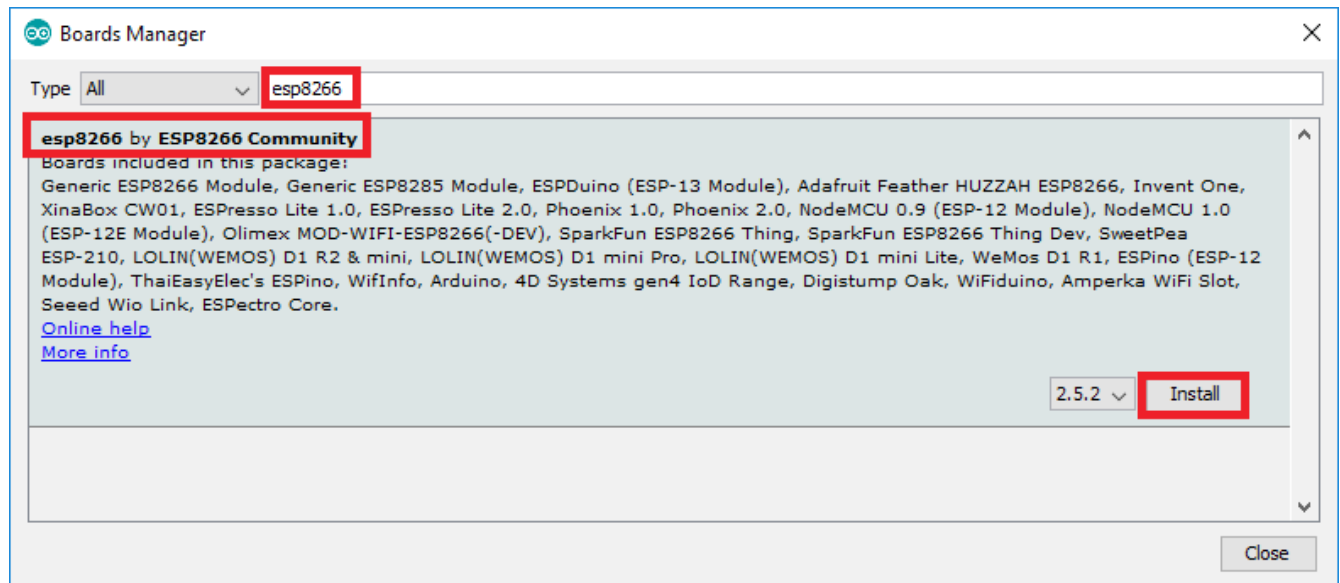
Boards Manager

Type All esp8266

esp8266 by ESP8266 Community
Boards included in this package:
Generic ESP8266 Module, Generic ESP8285 Module, ESPDuino (ESP-13 Module), Adafruit Feather HUZZAH ESP8266, Invent One, XinaBox CW01, ESPresso Lite 1.0, ESPresso Lite 2.0, Phoenix 1.0, Phoenix 2.0, NodeMCU 0.9 (ESP-12 Module), NodeMCU 1.0 (ESP-12E Module), Olimex MOD-WIFI-ESP8266(-DEV), SparkFun ESP8266 Thing, SparkFun ESP8266 Thing Dev, SweetPea ESP-210, LOLIN(WEMOS) D1 R2 & mini, LOLIN(WEMOS) D1 mini Pro, LOLIN(WEMOS) D1 mini Lite, WeMos D1 R1, ESPino (ESP-12 Module), ThaiEasyElec's ESPino, WifInfo, Arduino, 4D Systems gen4 IoD Range, Digistump Oak, WiFiduino, Amperka WiFi Slot, Seeed Wio Link, ESPectro Core.
Online help
More info

2.5.2 Install

Close